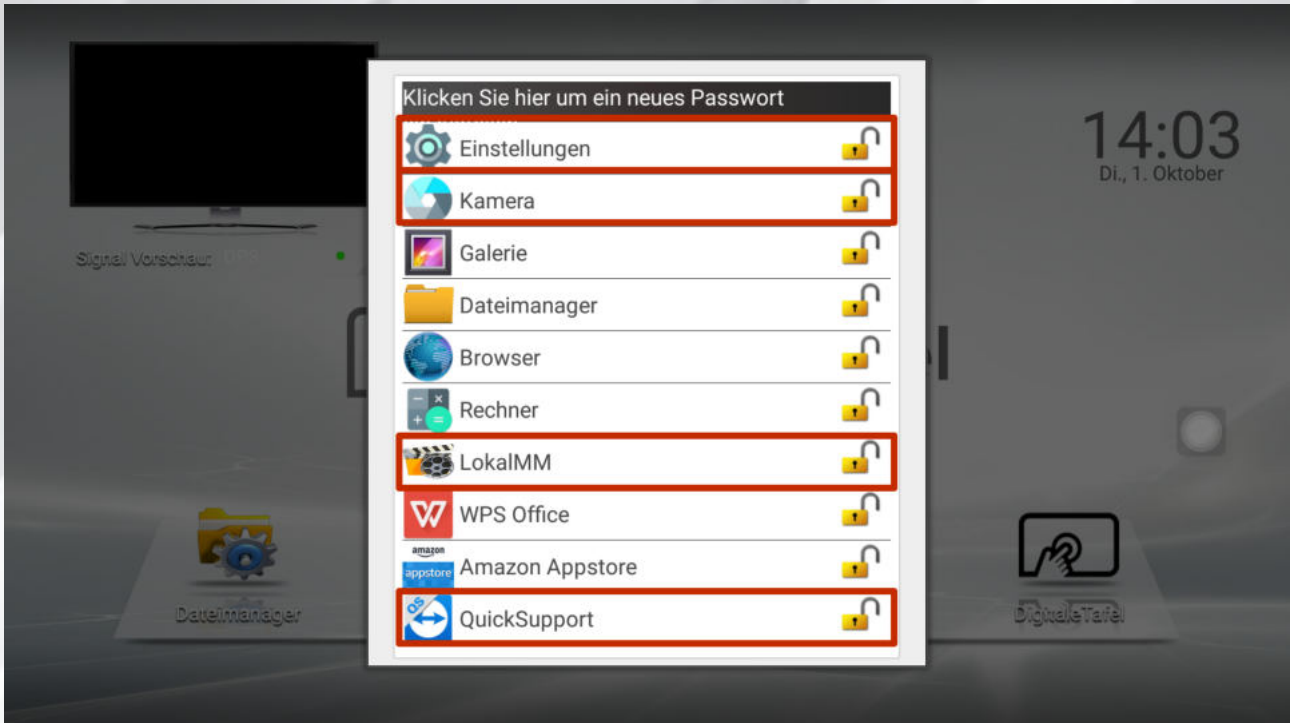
Klicken Sie hier um ein neues Passwort

Einstellungen

Kamera

Galerie

Dateimanager

Browser

Rechner

LokalMM

WPS Office

amazon appstore Amazon Appstore

QuickSupport

14:03
Di., 1. Oktober

Signal Vorschau

Dateimanager

DigitaleTafel